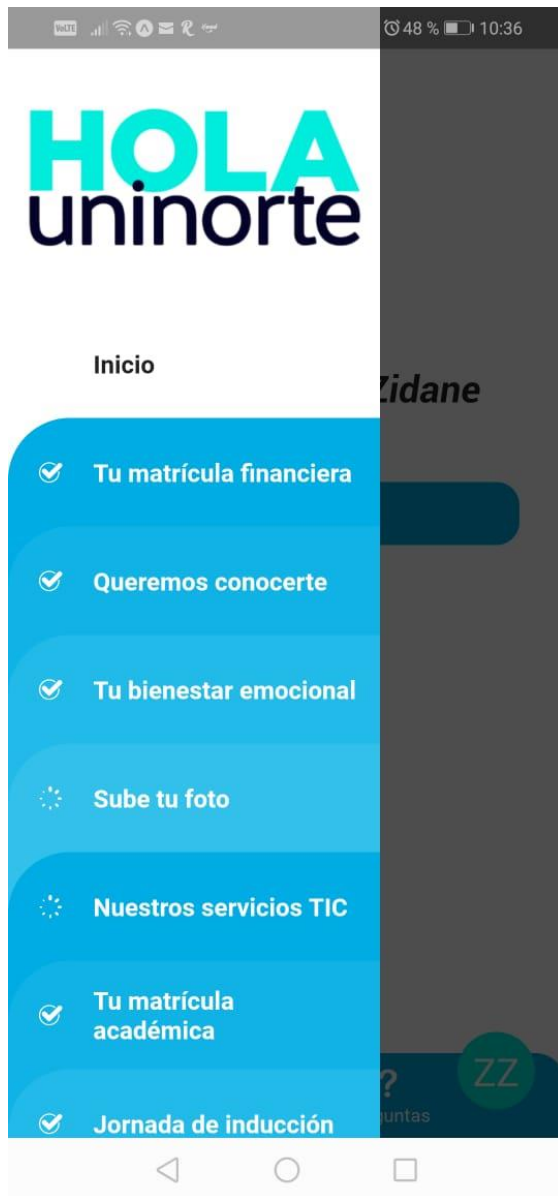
VoLTE 48 % 10:36

HOLA
uninorte

Inicio

Zidane

Tu matrícula financiera

Queremos conocerte

Tu bienestar emocional

Sube tu foto

Nuestros servicios TIC

Tu matrícula académica

Jornada de inducción

?
untas

ZZ